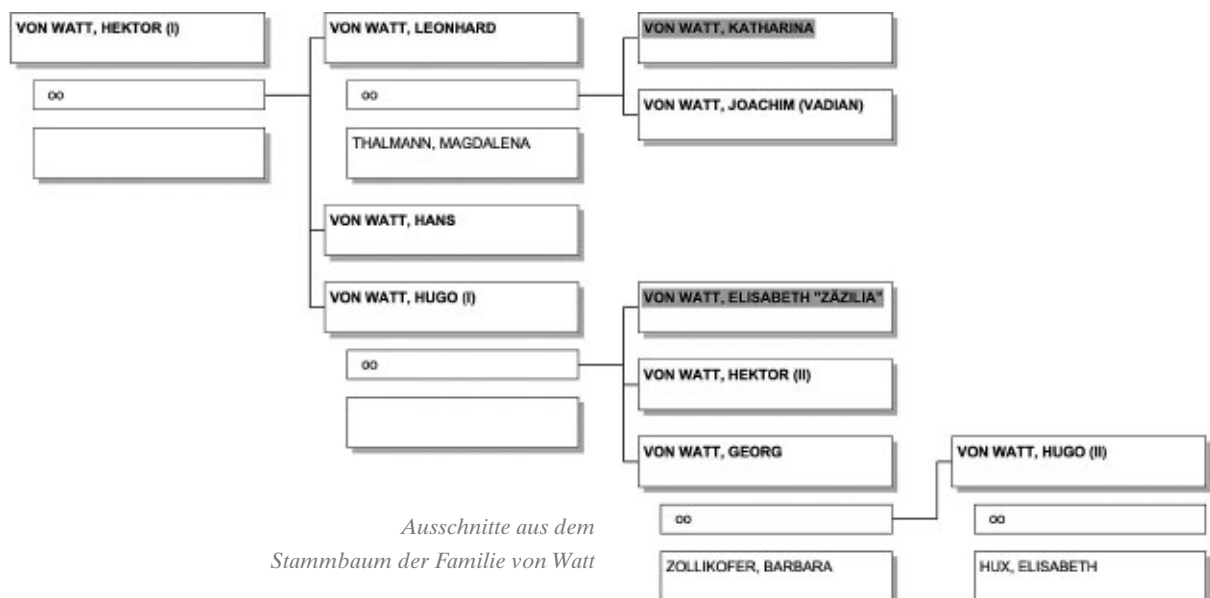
VON WATT, HEKTOR (I)

∞

VON WATT, LEONHARD

∞

THALMANN, MAGDALENA

VON WATT, KATHARINA

VON WATT, JOACHIM (VADIAN)

VON WATT, HANS

VON WATT, HUGO (I)

∞

VON WATT, ELISABETH "ZÄZILIA"

VON WATT, HEKTOR (II)

VON WATT, GEORG

∞

ZOLLIKOFER, BARBARA

VON WATT, HUGO (II)

∞

HUX, ELISABETH

Ausschnitte aus dem Stammbaum der Familie von Watt